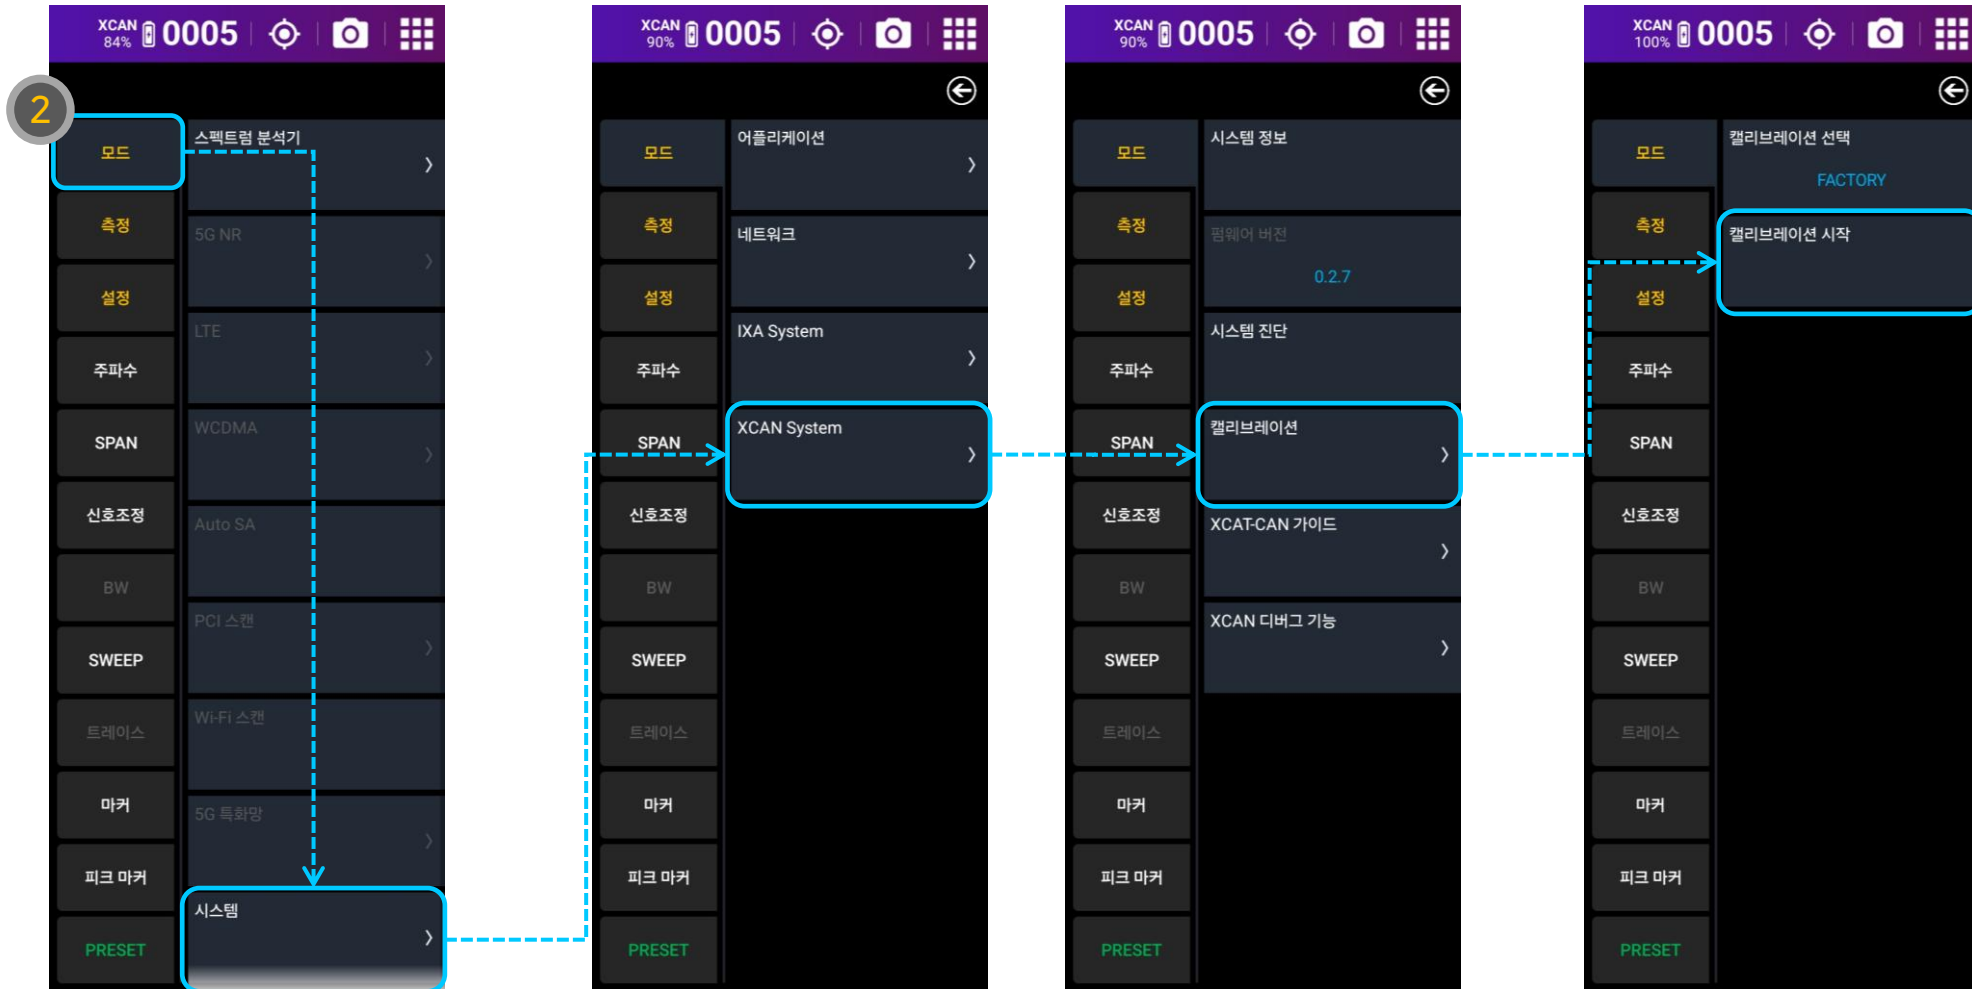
XCAN 84% 0005

2

모드
측정
설정
주파수
SPAN
신호조정
BW
SWEEP
트레이스
마커
피크 마커
PRESET

스펙트럼 분석기 ›
5G NR ›
LTE ›
WCDMA ›
Auto SA
PCI 스캔 ›
Wi-Fi 스캔
5G 특화망 ›
시스템 ›

XCAN 90% 0005

모드
측정
설정
주파수
SPAN
신호조정
BW
SWEEP
트레이스
마커
피크 마커
PRESET

어플리케이션 ›
네트워크 ›
IXA System ›
XCAN System ›

XCAN 90% 0005

모드
측정
설정
주파수
SPAN
신호조정
BW
SWEEP
트레이스
마커
피크 마커
PRESET

시스템 정보
펌웨어 버전
0.2.7
시스템 진단
캘리브레이션 ›
XCAT-CAN 가이드 ›
XCAN 디버그 기능 ›

XCAN 100% 0005

모드
측정
설정
주파수
SPAN
신호조정
BW
SWEEP
트레이스
마커
피크 마커
PRESET

캘리브레이션 선택
FACTORY
캘리브레이션 시작